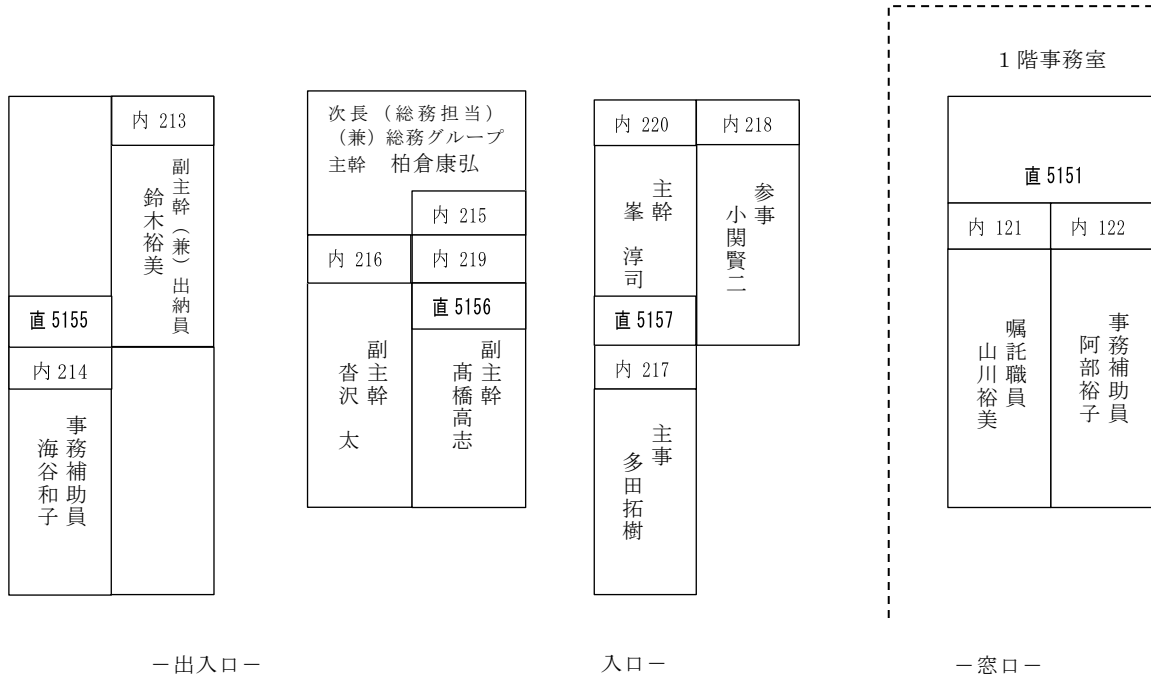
1階事務室

内 213
副主幹（兼）出納員
鈴木裕美
直 5155
内 214
事務補助員
海谷和子

次長（総務担当）
（兼）総務グループ
主幹　柏倉康弘
内 215
内 216
内 219
直 5156
副主幹
沓沢　太
副主幹
髙橋高志

内 220
主幹
峯　淳司
直 5157
内 217
主事
多田拓樹
内 218
参事
小関賢二

直 5151
内 121
内 122
嘱託職員
山川裕美
事務補助員
阿部裕子

－出入口－

入口－

－窓口－